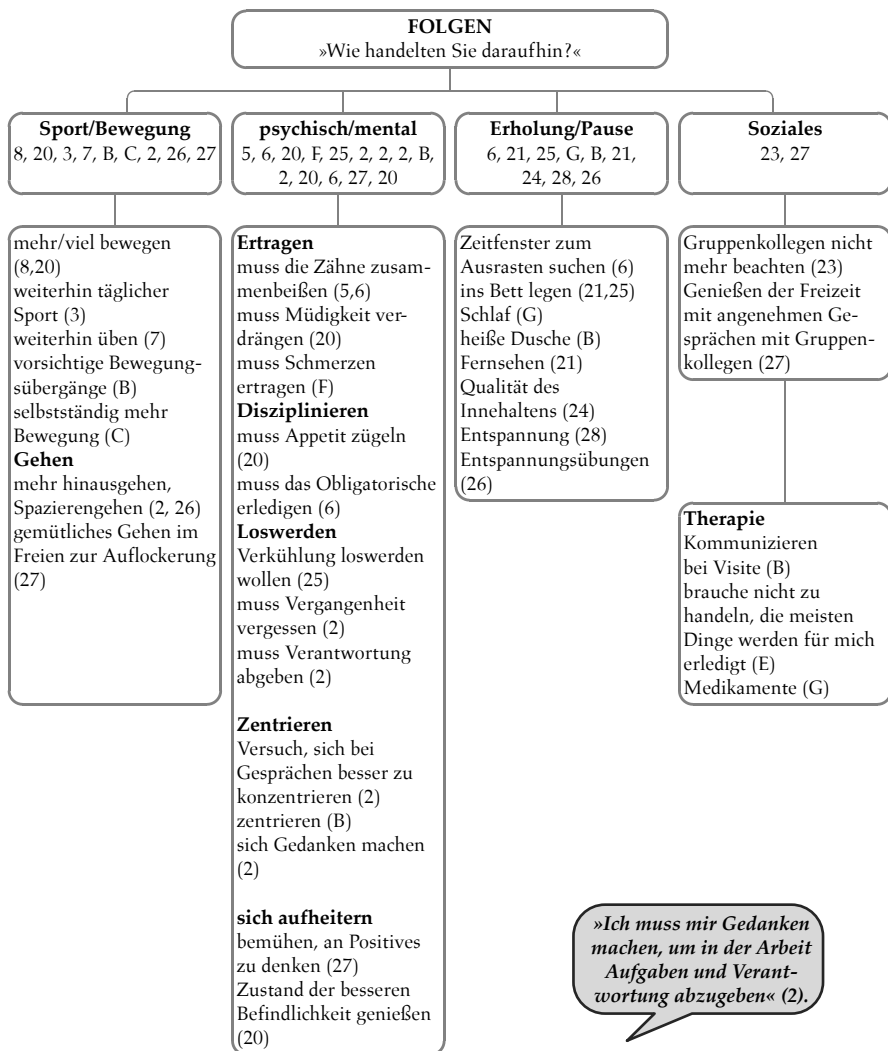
FOLGEN
»Wie handelten Sie daraufhin?«

Sport/Bewegung
8, 20, 3, 7, B, C, 2, 26, 27

mehr/viel bewegen (8,20)
weiterhin täglicher Sport (3)
weiterhin üben (7)
vorsichtige Bewegungsübergänge (B)
selbstständig mehr Bewegung (C)
**Gehen**
mehr hinausgehen, Spazierengehen (2, 26)
gemütliches Gehen im Freien zur Auflockerung (27)

psychisch/mental
5, 6, 20, F, 25, 2, 2, 2, B, 2, 20, 6, 27, 20

**Ertragen**
muss die Zähne zusammenbeißen (5,6)
muss Müdigkeit verdrängen (20)
muss Schmerzen ertragen (F)
**Disziplinieren**
muss Appetit zügeln (20)
muss das Obligatorische erledigen (6)
**Loswerden**
Verkühlung loswerden wollen (25)
muss Vergangenheit vergessen (2)
muss Verantwortung abgeben (2)

**Zentrieren**
Versuch, sich bei Gesprächen besser zu konzentrieren (2)
zentrieren (B)
sich Gedanken machen (2)

**sich aufheitern**
bemühen, an Positives zu denken (27)
Zustand der besseren Befindlichkeit genießen (20)

Erholung/Pause
6, 21, 25, G, B, 21, 24, 28, 26

Zeitfenster zum Ausrasten suchen (6)
ins Bett legen (21,25)
Schlaf (G)
heiße Dusche (B)
Fernsehen (21)
Qualität des Innehaltens (24)
Entspannung (28)
Entspannungsübungen (26)

Soziales
23, 27

Gruppenkollegen nicht mehr beachten (23)
Genießen der Freizeit mit angenehmen Gesprächen mit Gruppenkollegen (27)

**Therapie**
Kommunizieren bei Visite (B)
brauche nicht zu handeln, die meisten Dinge werden für mich erledigt (E)
Medikamente (G)

*»Ich muss mir Gedanken machen, um in der Arbeit Aufgaben und Verantwortung abzugeben« (2).*